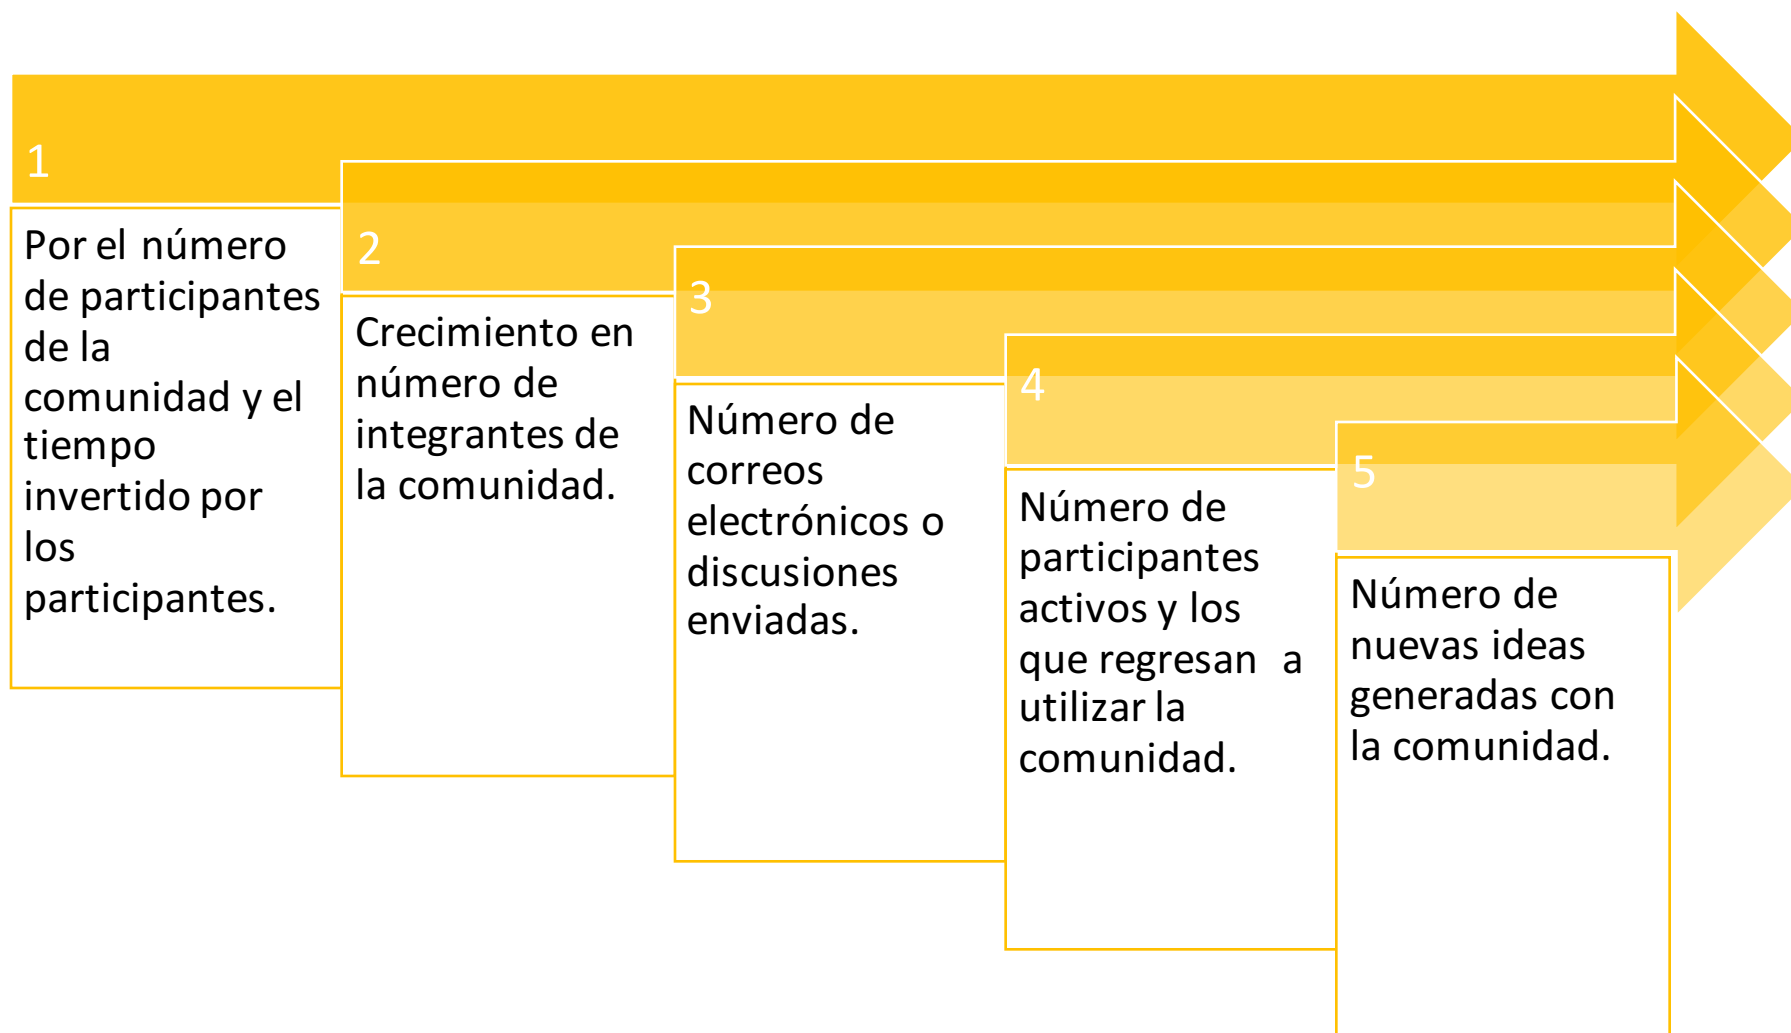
1

Por el número de participantes de la comunidad y el tiempo invertido por los participantes.

2

Crecimiento en número de integrantes de la comunidad.

3

Número de correos electrónicos o discusiones enviadas.

4

Número de participantes activos y los que regresan a utilizar la comunidad.

5

Número de nuevas ideas generadas con la comunidad.